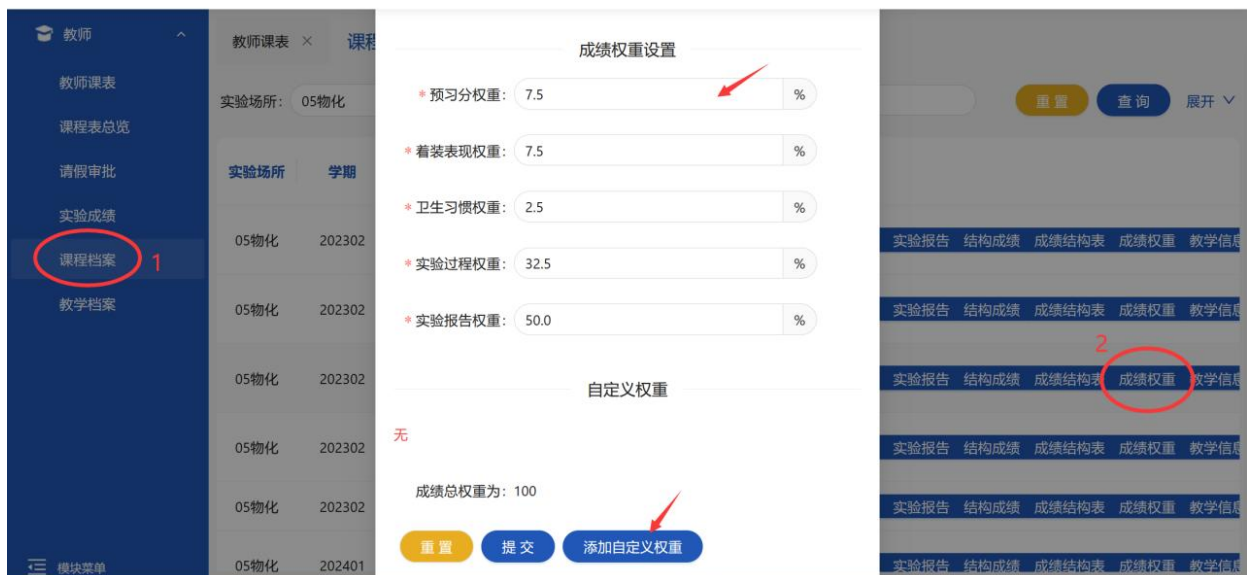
教师

教师课表
课程表总览
请假审批
实验成绩
课程档案 1
教学档案

模块菜单

教师课表 × 课程

实验场所: 05物化

重置 查询 展开

| 实验场所 | 学期 |
|---|---|
| 05物化 | 202302 |
| 05物化 | 202302 |
| 05物化 | 202302 |
| 05物化 | 202302 |
| 05物化 | 202302 |
| 05物化 | 202401 |

实验报告 结构成绩 成绩结构表 成绩权重 教学信息
实验报告 结构成绩 成绩结构表 成绩权重 教学信息
2
实验报告 结构成绩 成绩结构表 成绩权重 教学信息
实验报告 结构成绩 成绩结构表 成绩权重 教学信息
实验报告 结构成绩 成绩结构表 成绩权重 教学信息
实验报告 结构成绩 成绩结构表 成绩权重 教学信息

成绩权重设置

* 预习分权重: 7.5 %
* 着装表现权重: 7.5 %
* 卫生习惯权重: 2.5 %
* 实验过程权重: 32.5 %
* 实验报告权重: 50.0 %

自定义权重

无

成绩总权重为: 100

重置 提交 添加自定义权重